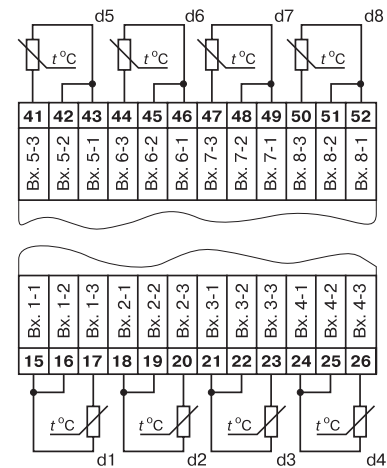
d5 d6 d7 d8

$t\,^{o}C$ $t\,^{o}C$ $t\,^{o}C$ $t\,^{o}C$

| 41 | 42 | 43 | 44 | 45 | 46 | 47 | 48 | 49 | 50 | 51 | 52 |
|---|---|---|---|---|---|---|---|---|---|---|---|
| Вх. 5-3 | Вх. 5-2 | Вх. 5-1 | Вх. 6-3 | Вх. 6-2 | Вх. 6-1 | Вх. 7-3 | Вх. 7-2 | Вх. 7-1 | Вх. 8-3 | Вх. 8-2 | Вх. 8-1 |

| Вх. 1-1 | Вх. 1-2 | Вх. 1-3 | Вх. 2-1 | Вх. 2-2 | Вх. 2-3 | Вх. 3-1 | Вх. 3-2 | Вх. 3-3 | Вх. 4-1 | Вх. 4-2 | Вх. 4-3 |
|---|---|---|---|---|---|---|---|---|---|---|---|
| 15 | 16 | 17 | 18 | 19 | 20 | 21 | 22 | 23 | 24 | 25 | 26 |

$t\,^{o}C$ $t\,^{o}C$ $t\,^{o}C$ $t\,^{o}C$

d1 d2 d3 d4